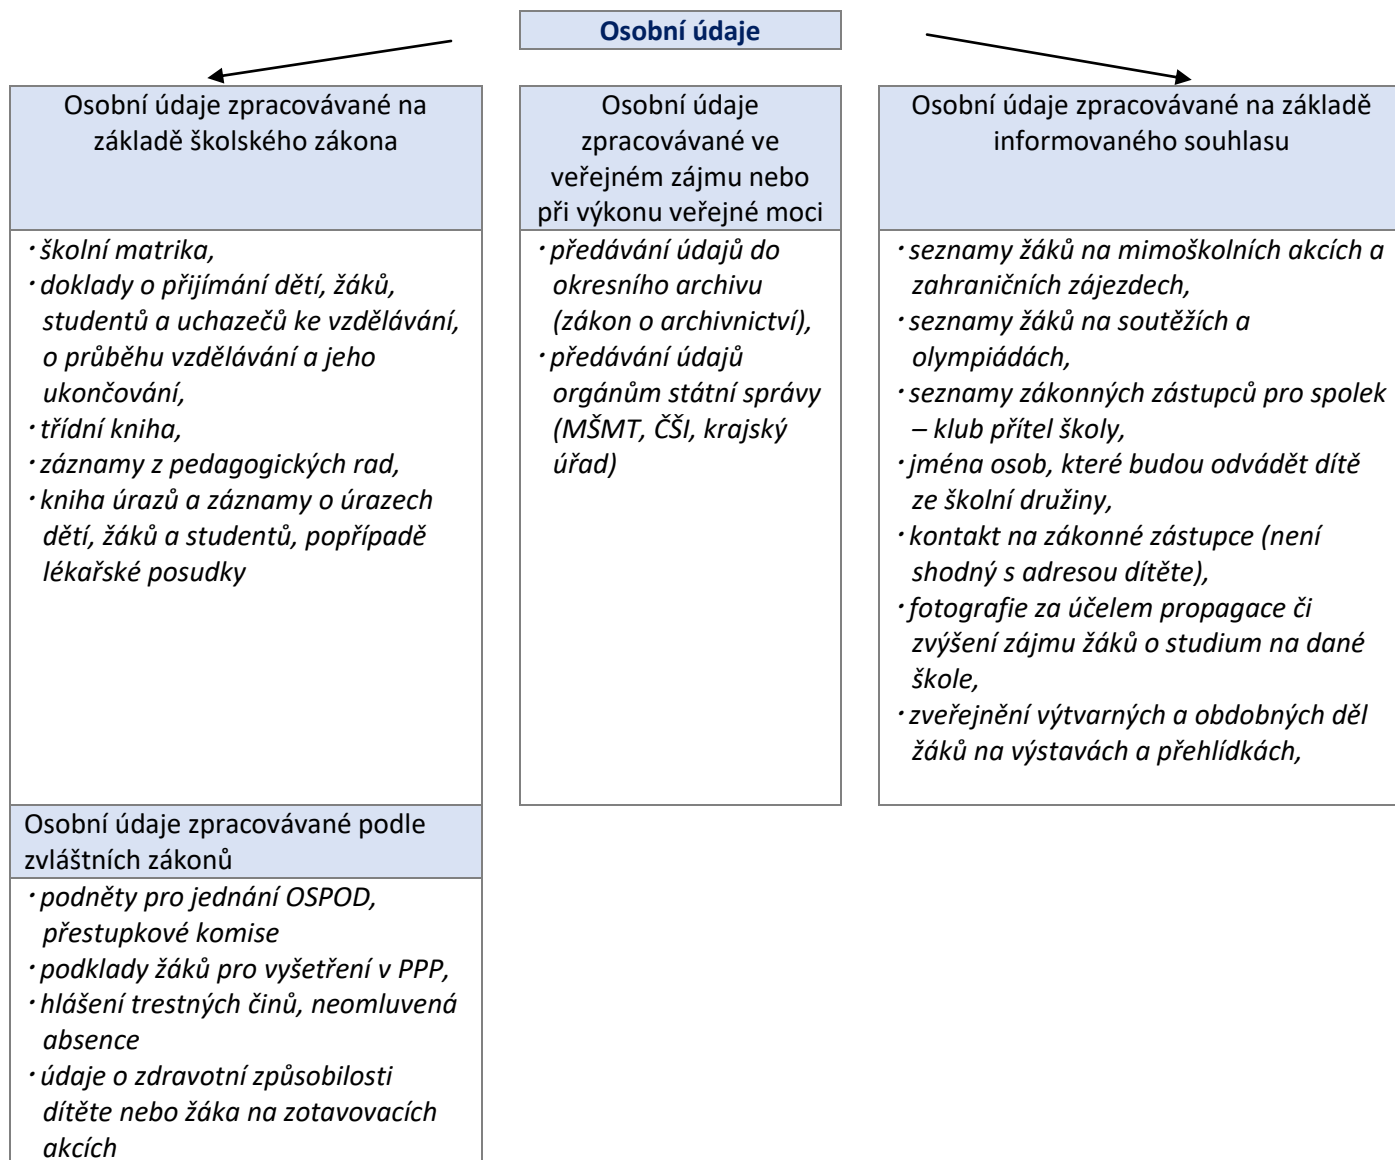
Osobní údaje

Osobní údaje zpracovávané na základě školského zákona

- školní matrika,
- doklady o přijímání dětí, žáků, studentů a uchazečů ke vzdělávání, o průběhu vzdělávání a jeho ukončování,
- třídní kniha,
- záznamy z pedagogických rad,
- kniha úrazů a záznamy o úrazech dětí, žáků a studentů, popřípadě lékařské posudky

Osobní údaje zpracovávané ve veřejném zájmu nebo při výkonu veřejné moci

- předávání údajů do okresního archivu (zákon o archivnictví),
- předávání údajů orgánům státní správy (MŠMT, ČŠI, krajský úřad)

Osobní údaje zpracovávané na základě informovaného souhlasu

- seznamy žáků na mimoškolních akcích a zahraničních zájezdech,
- seznamy žáků na soutěžích a olympiádách,
- seznamy zákonných zástupců pro spolek – klub přítel školy,
- jména osob, které budou odvádět dítě ze školní družiny,
- kontakt na zákonné zástupce (není shodný s adresou dítěte),
- fotografie za účelem propagace či zvýšení zájmu žáků o studium na dané škole,
- zveřejnění výtvarných a obdobných děl žáků na výstavách a přehlídkách,

Osobní údaje zpracovávané podle zvláštních zákonů

- podněty pro jednání OSPOD, přestupkové komise
- podklady žáků pro vyšetření v PPP,
- hlášení trestných činů, neomluvená absence
- údaje o zdravotní způsobilosti dítěte nebo žáka na zotavovacích akcích